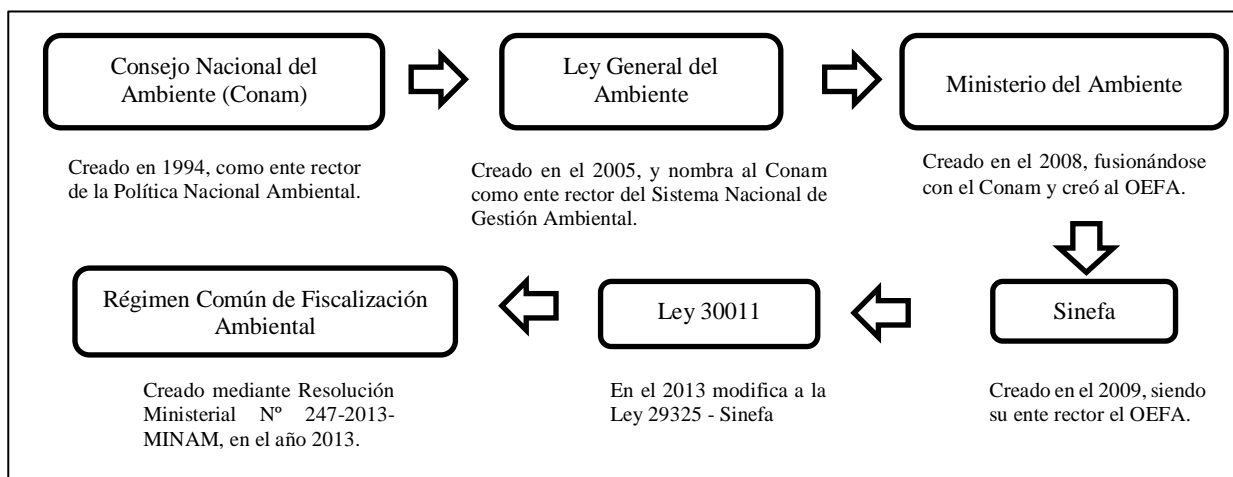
Consejo Nacional del Ambiente (Conam)

Creado en 1994, como ente rector de la Política Nacional Ambiental.

Ley General del Ambiente

Creado en el 2005, y nombra al Conam como ente rector del Sistema Nacional de Gestión Ambiental.

Ministerio del Ambiente

Creado en el 2008, fusionándose con el Conam y creó al OEFA.

Sinefa

Creado en el 2009, siendo su ente rector el OEFA.

Ley 30011

En el 2013 modifica a la Ley 29325 - Sinefa

Régimen Común de Fiscalización Ambiental

Creado mediante Resolución Ministerial Nº 247-2013-MINAM, en el año 2013.